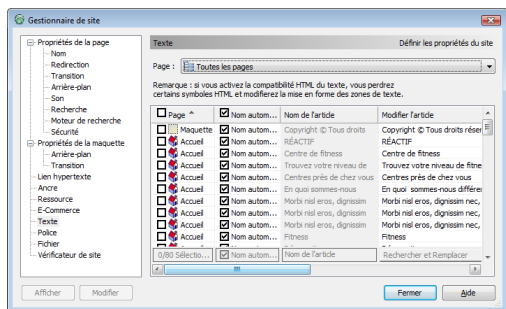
Gestionnaire de site

Propriétés de la page
Nom
Redirection
Transition
Arrière-plan
Son
Recherche
Moteur de recherche
Sécurité
Propriétés de la maquette
Arrière-plan
Transition
Lien hypertexte
Ancre
Ressource
E-Commerce
Texte
Police
Fichier
Vérificateur de site

Texte
Définir les propriétés du site

Page : Toutes les pages

Remarque : si vous activez la compatibilité HTML du texte, vous perdrez certains symboles HTML et modifierez la mise en forme des zones de texte.

| Page | Nom autom... | Nom de l'article | Modifier l'article |
|---|---|---|---|
| Maquette | Nom autom... | Copyright © Tous droits | Copyright © Tous droits réser |
| Accueil | Nom autom... | RÉACTIF | RÉACTIF |
| Accueil | Nom autom... | Centre de fitness | Centre de fitness |
| Accueil | Nom autom... | Trouvez votre niveau de | Trouvez votre niveau de fitne |
| Accueil | Nom autom... | Centres près de chez vous | Centres près de chez vous |
| Accueil | Nom autom... | En quoi sommes-nous | En quoi sommes-nous différer |
| Accueil | Nom autom... | Morbi nisl eros, dignissim | Morbi nisl eros, dignissim nec, |
| Accueil | Nom autom... | Morbi nisl eros, dignissim | Morbi nisl eros, dignissim nec, |
| Accueil | Nom autom... | Morbi nisl eros, dignissim | Morbi nisl eros, dignissim nec, |
| Accueil | Nom autom... | Fitness | Fitness |

0/80 Sélectio... | Nom autom... | Nom de l'article | Rechercher et Remplacer

Afficher
Modifier
Fermer
Aide